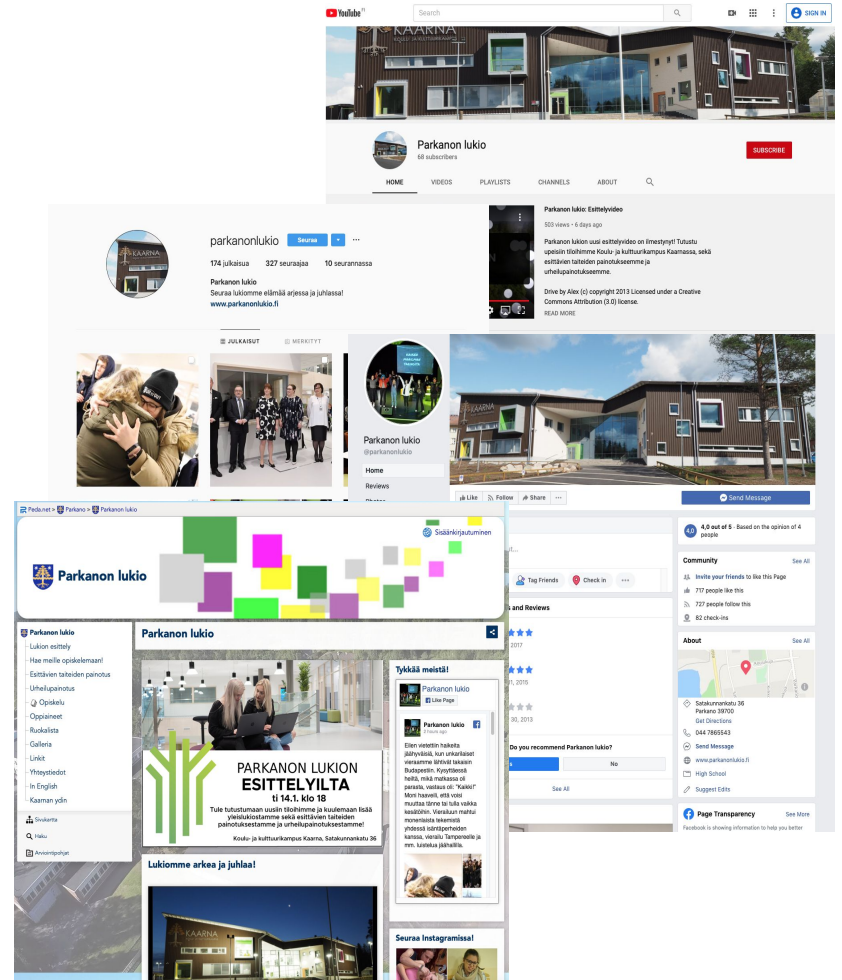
YouTube FI

Search

SIGN IN

KAARNA

Parkanon lukio
68 subscribers

SUBSCRIBE

HOME VIDEOS PLAYLISTS CHANNELS ABOUT

Parkanon lukio: Esittelyvideo
503 views • 6 days ago

Parkanon lukion uusi esittelyvideo on ilmestynyt! Tutustu upeisiin tiloihimme Koulu- ja kulttuurikampus Kaarnassa, sekä esittävien taiteiden painotukseemme ja urheilupainotukseemme.

Drive by Alex (c) copyright 2013 Licensed under a Creative Commons Attribution (3.0) license.

READ MORE

parkanonlukio Seuraa

174 julkaisua 327 seuraajaa 10 seurannassa

Parkanon lukio
Seuraa lukiomme elämää arjessa ja juhlassa!
www.parkanonlukio.fi

JULKAISUT MERKITYT

Parkanon lukio
@parkanonlukio

Home
Reviews

Like Follow Share

Send Message

4,0 out of 5 · Based on the opinion of 4 people

Community See All
Invite your friends to like this Page
717 people like this
727 people follow this
82 check-ins

Tag Friends Check in

s and Reviews

2017
2015
30, 2013

Do you recommend Parkanon lukio?
No

See All

About See All
Satakunnankatu 36
Parkano 39700
Get Directions
044 7865543
Send Message
www.parkanonlukio.fi
High School
Suggest Edits

Page Transparency See More
Facebook is showing information to help you better

Peda.net > Parkano > Parkanon lukio

Sisäänkirjautuminen

Parkanon lukio

Parkanon lukio
Lukion esittely
Hae meille opiskelemaan!
Esittävien taiteiden painotus
Urheilupainotus
Opiskelu
Oppiaineet
Ruokalista
Galleria
Linkit
Yhteystiedot
In English
Kaaman ydin

Sivukartta
Haku
Arviointipohjat

Parkanon lukio

PARKANON LUKION
ESITTELYILTA
ti 14.1. klo 18
Tule tutustumaan uusiin tiloihimme ja kuulemaan lisää yleislukiostamme sekä esittävien taiteiden painotuksestamme ja urheilupainotuksestamme!
Koulu- ja kulttuurikampus Kaarna, Satakunnankatu 36

Tykkää meistä!

Parkanon lukio
Like Page

Parkanon lukio
3 hours ago

Eilen vietettiin haikeita jäähyväisiä, kun unkarilaiset vieraamme lähtivät takaisin Budapestiin. Kysyttäessä heiltä, mikä matkassa oli parasta, vastaus oli: "Kaikki!" Moni haaveili, että voisi muuttaa tänne tai tulla vaikka kesätöihin. Vierailun mahtui monenlaista tekemistä yhdessä isäntäperheiden kanssa, vierailu Tampereelle ja mm. luistelua jäähallilla.

Lukiomme arkea ja juhlaa!

KAARNA

Seuraa Instagramissa!